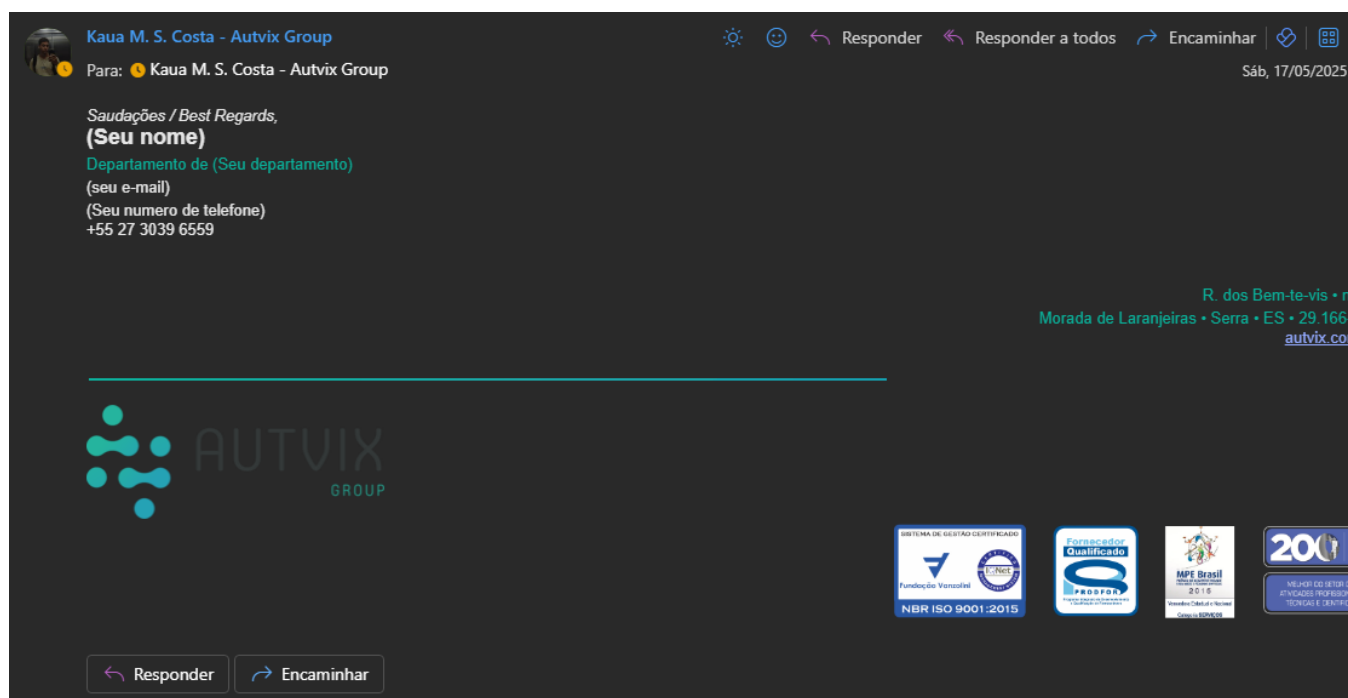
Kaua M. S. Costa - Autvix Group

Responder   Responder a todos   Encaminhar

Para: Kaua M. S. Costa - Autvix Group

Sáb, 17/05/2025

Saudações / Best Regards,
(Seu nome)
Departamento de (Seu departamento)
(seu e-mail)
(Seu numero de telefone)
+55 27 3039 6559

R. dos Bem-te-vis • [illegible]
Morada de Laranjeiras • Serra • ES • 29.166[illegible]
autvix.co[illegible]

AUTVIX
GROUP

SISTEMA DE GESTÃO CERTIFICADO
Fundação Vanzolini
IQNet
NBR ISO 9001:2015

Fornecedor Qualificado
PRODFOR

MPE Brasil
2016

200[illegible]
MELHOR DO SETOR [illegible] ATIVIDADES PROFISSIONAIS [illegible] TÉCNICAS E CIENTÍF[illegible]

Responder   Encaminhar